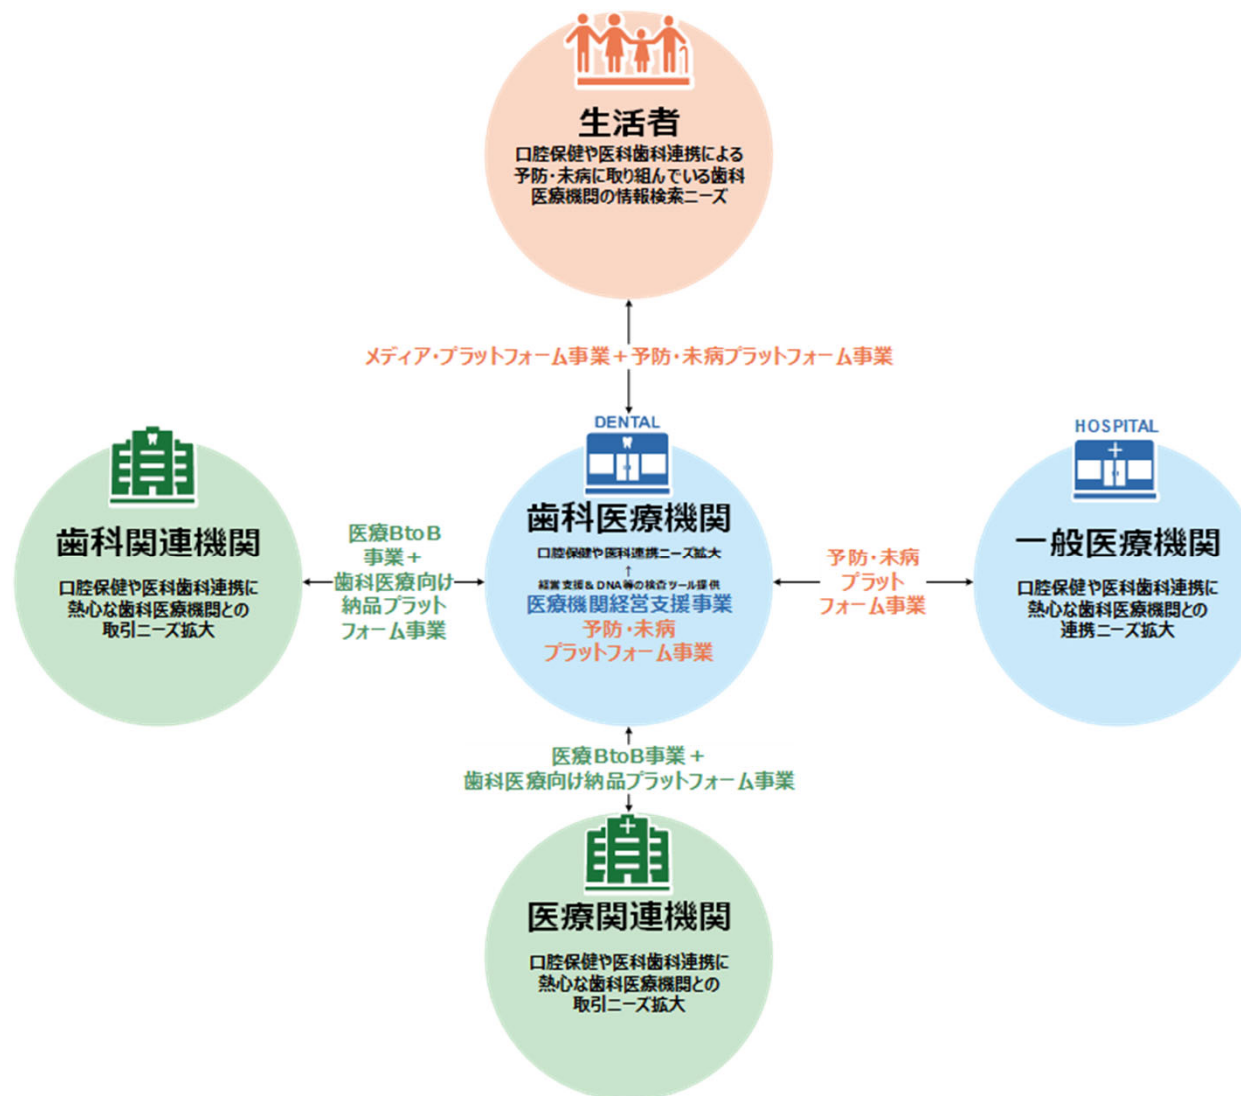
生活者
口腔保健や医科歯科連携による予防・未病に取り組んでいる歯科医療機関の情報検索ニーズ

メディア・プラットフォーム事業＋予防・未病プラットフォーム事業

DENTAL
歯科医療機関
口腔保健や医科連携ニーズ拡大
↑
経営支援＆DNA等の検査ツール提供
医療機関経営支援事業
予防・未病プラットフォーム事業

歯科関連機関
口腔保健や医科歯科連携に熱心な歯科医療機関との取引ニーズ拡大

医療BtoB事業＋歯科医療向け納品プラットフォーム事業

予防・未病プラットフォーム事業

HOSPITAL
一般医療機関
口腔保健や医科歯科連携に熱心な歯科医療機関との連携ニーズ拡大

医療BtoB事業＋歯科医療向け納品プラットフォーム事業

医療関連機関
口腔保健や医科歯科連携に熱心な歯科医療機関との取引ニーズ拡大